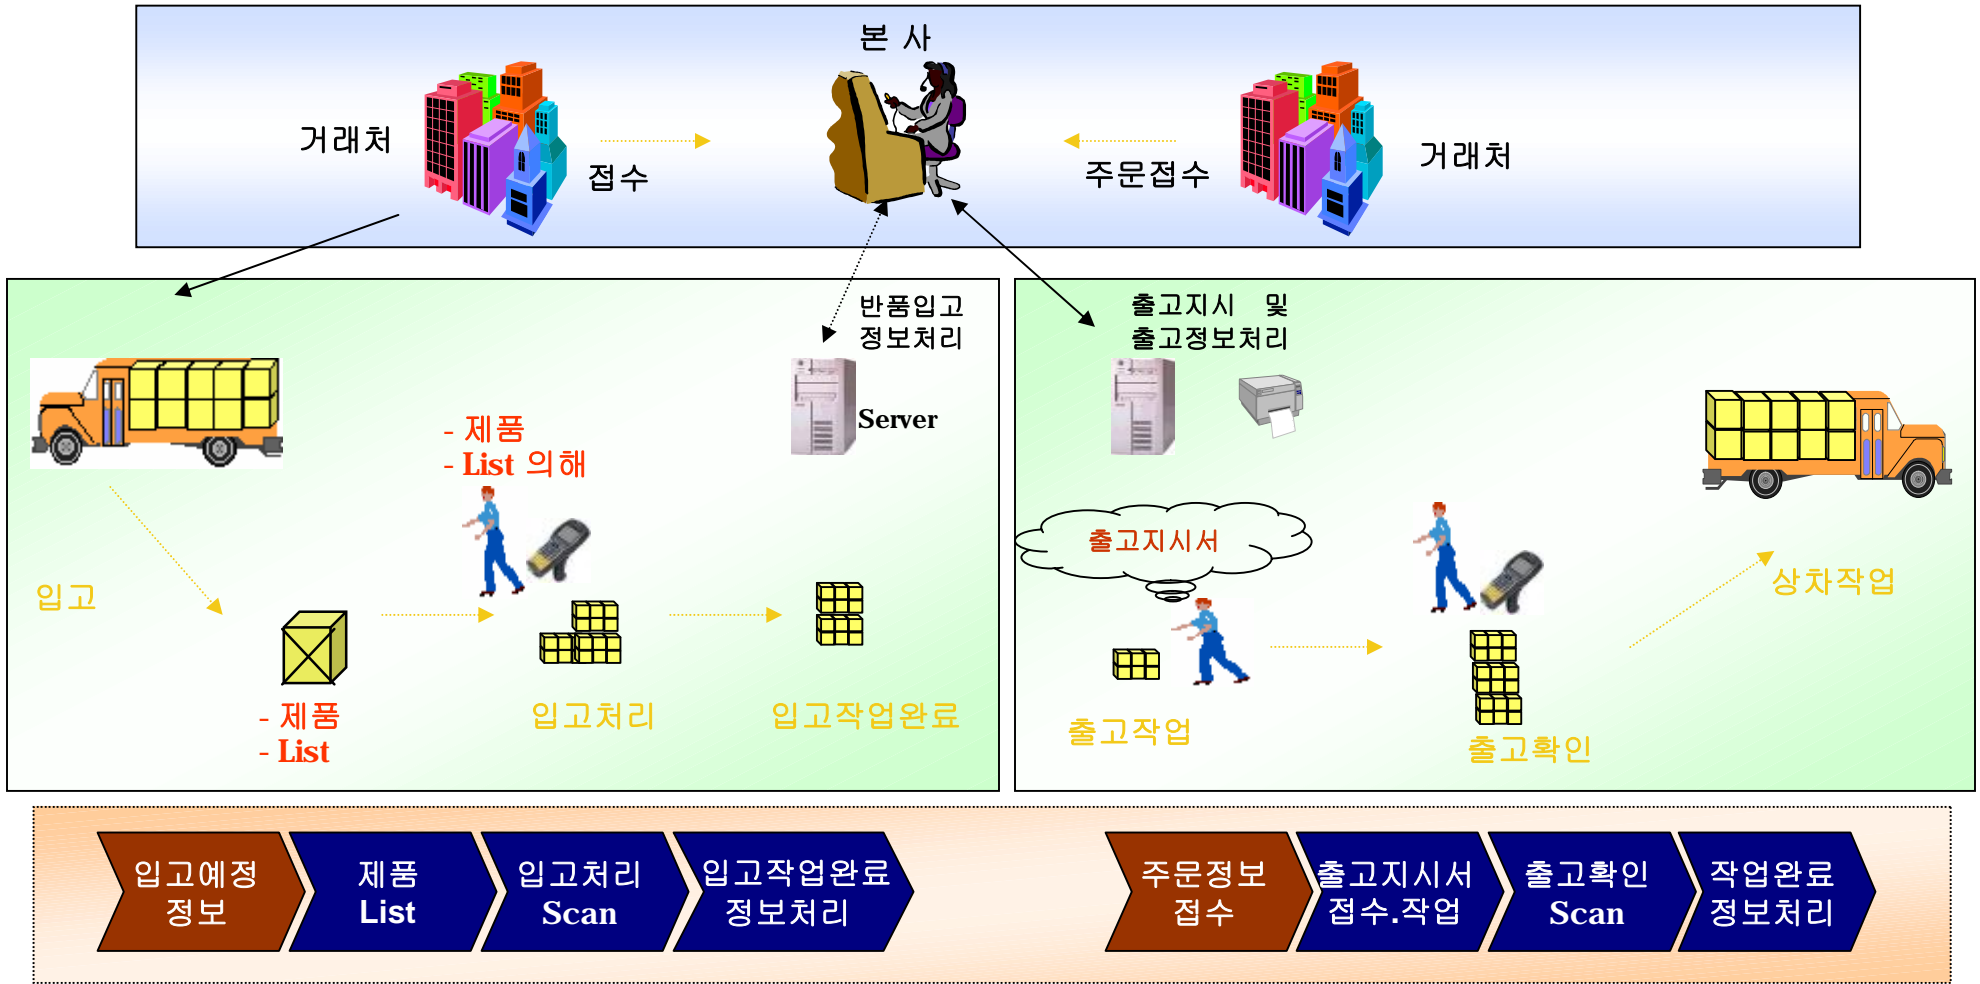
본 사

거래처

접수

주문접수

거래처

반품입고
정보처리

Server

- 제품
- List 의해

입고

- 제품
- List

입고처리

입고작업완료

출고지시 및
출고정보처리

출고지시서

상차작업

출고작업

출고확인

입고예정
정보

제품
List

입고처리
Scan

입고작업완료
정보처리

주문정보
접수

출고지시서
접수.작업

출고확인
Scan

작업완료
정보처리